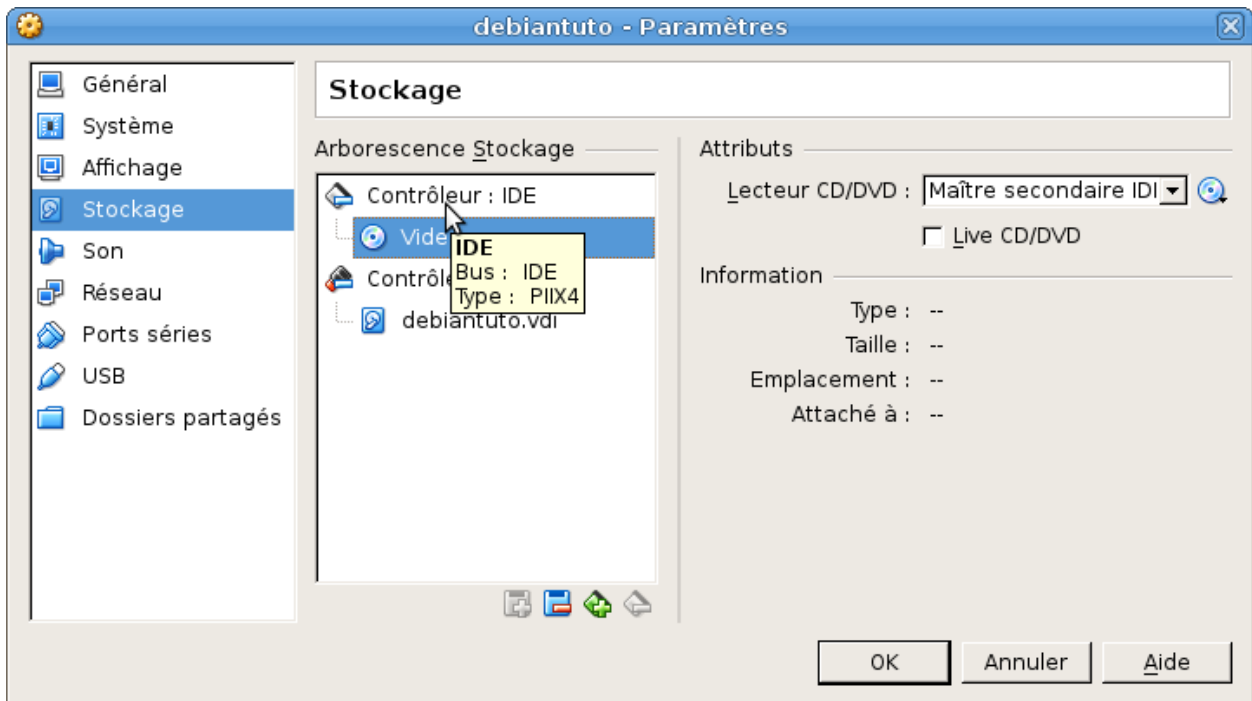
debiantuto - Paramètres

Général
Système
Affichage
Stockage
Son
Réseau
Ports séries
USB
Dossiers partagés

Stockage

Arborescence Stockage

Contrôleur : IDE
Vide
IDE
Bus : IDE
Type : PIIX4
Contrôle
debiantuto.vdi

Attributs

Lecteur CD/DVD : Maître secondaire IDI

Live CD/DVD

Information

Type : --
Taille : --
Emplacement : --
Attaché à : --

OK
Annuler
Aide